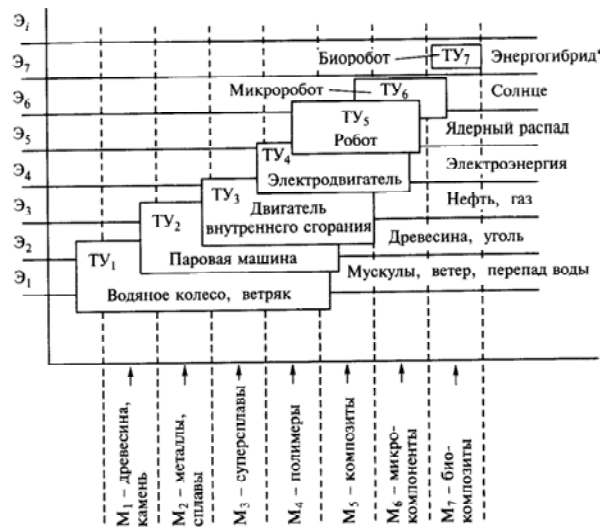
$Э_i$

$Э_7$

$Э_6$

$Э_5$

$Э_4$

$Э_3$

$Э_2$

$Э_1$

Биоробот — $ТУ_7$ Энергогибрид

Микроробот — $ТУ_6$ Солнце

$ТУ_5$ Робот

Ядерный распад

$ТУ_4$ Электродвигатель

Электроэнергия

$ТУ_3$ Двигатель внутрсннего сгорания

Нефть, газ

$ТУ_2$ Паровая машина

Древесина, уголь

$ТУ_1$ Водяное колесо, ветряк

Мускулы, ветер, перепад воды

$М_1$ – древесина, камень

$М_2$ – металлы, сплавы

$М_3$ – суперсплавы

$М_4$ – полимеры

$М_5$ – композиты

$М_6$ – микрокомпоненты

$М_7$ – биокомпозиты